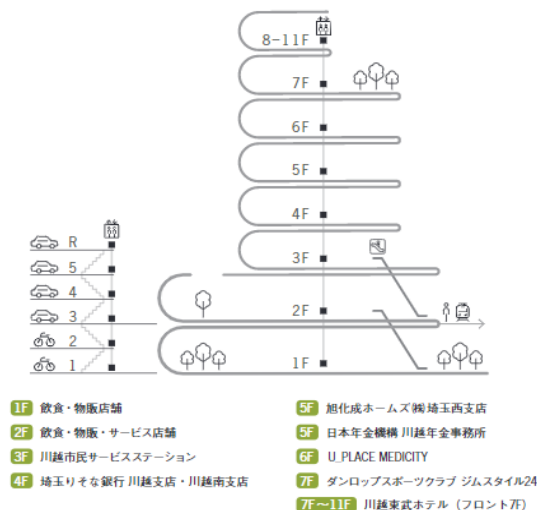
8-11F
7F
6F
5F
4F
3F
2F
1F
R
5
4
3
2
1

1F 飲食・物販店舗
2F 飲食・物販・サービス店舗
3F 川越市民サービスステーション
4F 埼玉りそな銀行 川越支店・川越南支店
5F 旭化成ホームズ㈱埼玉西支店
5F 日本年金機構 川越年金事務所
6F U_PLACE MEDICITY
7F ダンロップスポーツクラブ ジムスタイル24
7F〜11F 川越東武ホテル（フロント7F）